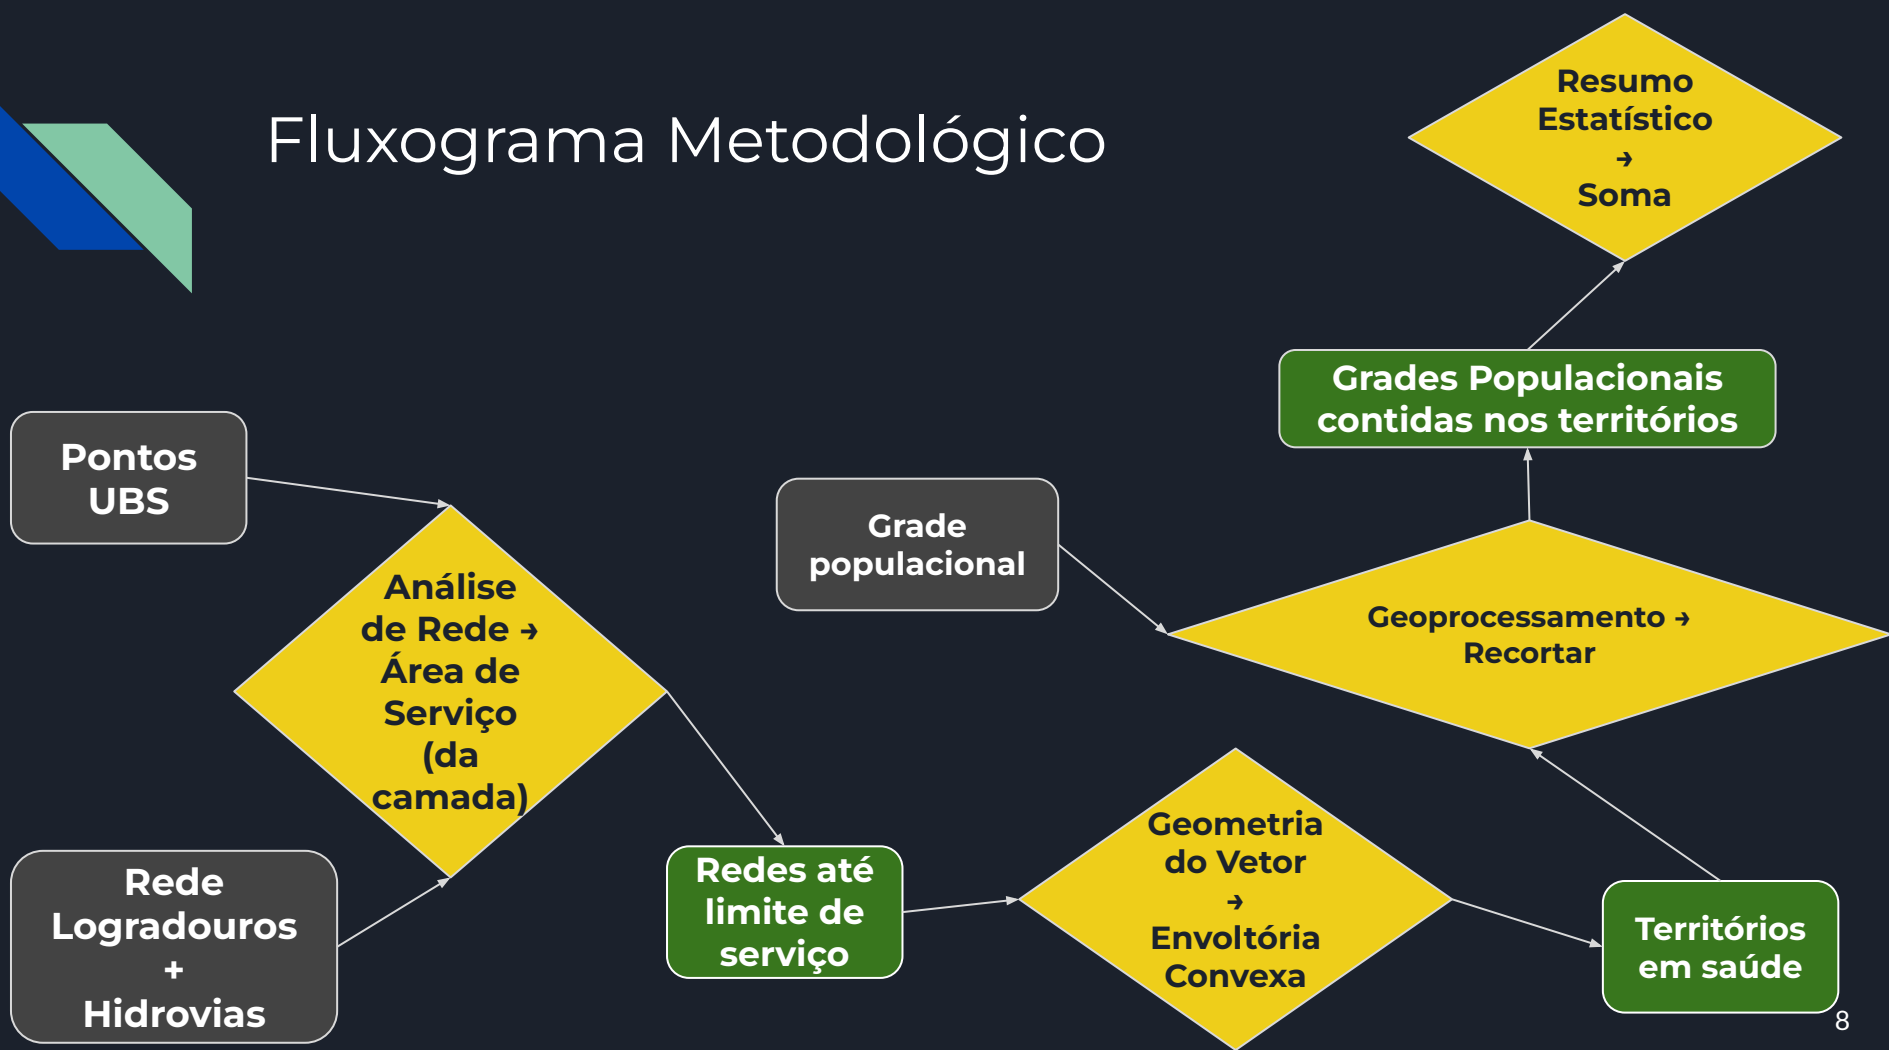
Fluxograma Metodológico

Resumo Estatístico → Soma

Grades Populacionais contidas nos territórios

Pontos UBS

Grade populacional

Análise de Rede → Área de Serviço (da camada)

Geoprocessamento → Recortar

Rede Logradouros + Hidrovias

Redes até limite de serviço

Geometria do Vetor → Envoltória Convexa

Territórios em saúde

8